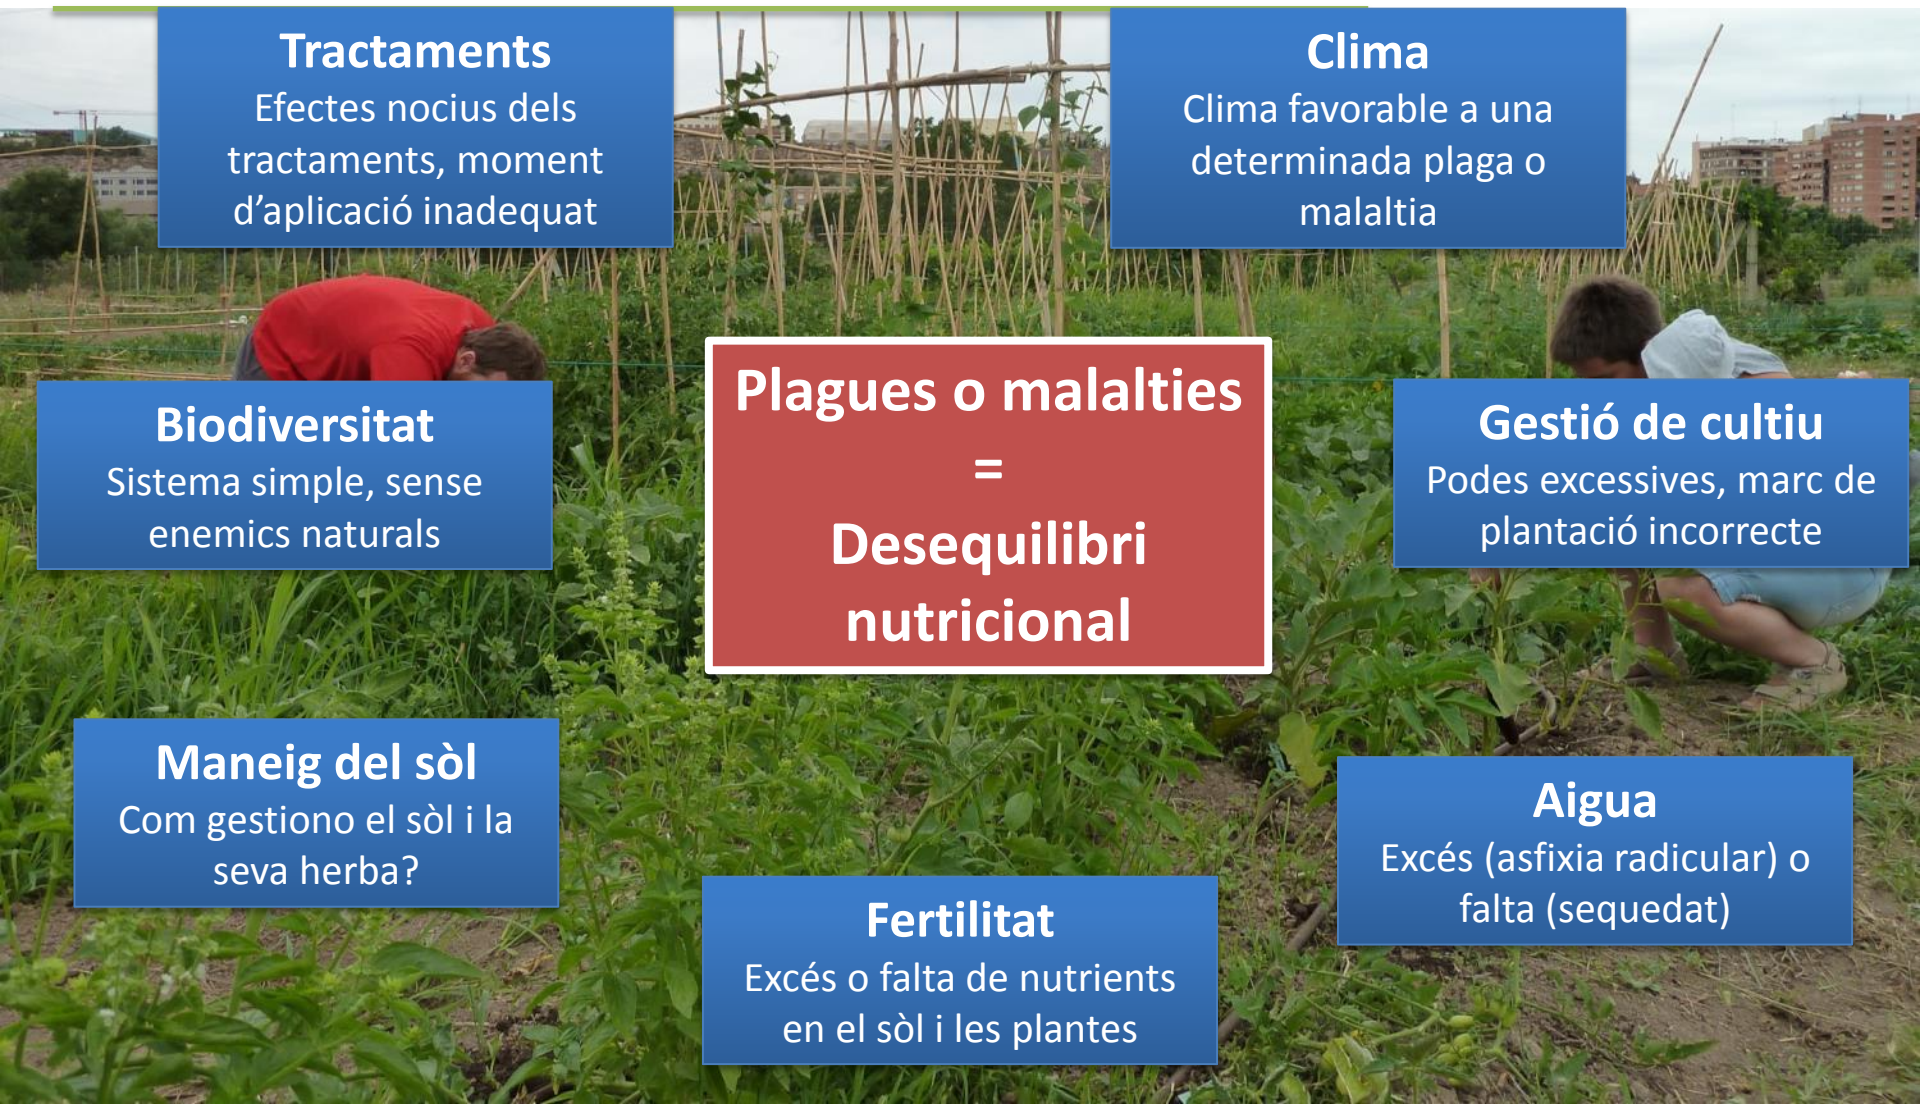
Tractaments
Efectes nocius dels tractaments, moment d’aplicació inadequat

Clima
Clima favorable a una determinada plaga o malaltia

Plagues o malalties
=
Desequilibri nutricional

Biodiversitat
Sistema simple, sense enemics naturals

Gestió de cultiu
Podes excessives, marc de plantació incorrecte

Maneig del sòl
Com gestiono el sòl i la seva herba?

Aigua
Excés (asfixia radicular) o falta (sequedat)

Fertilitat
Excés o falta de nutrients en el sòl i les plantes